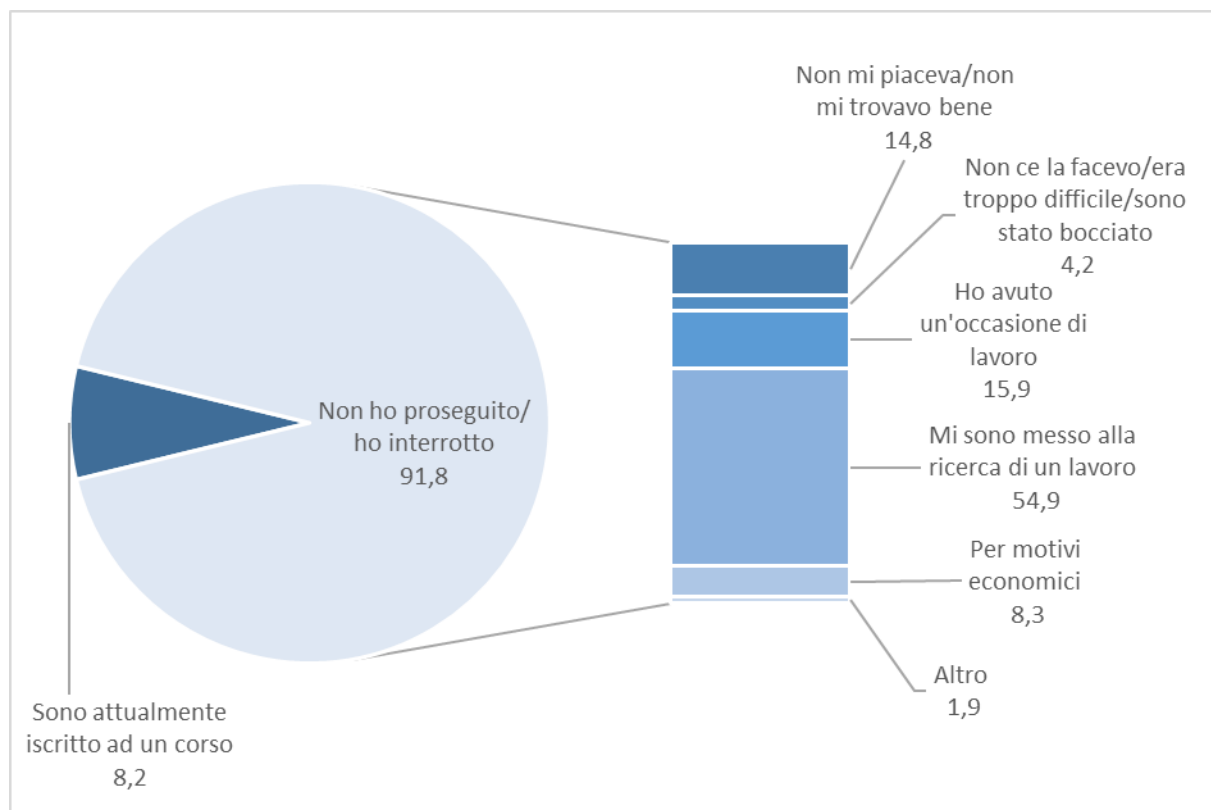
Non mi piaceva/non mi trovavo bene
14,8

Non ce la facevo/era troppo difficile/sono stato bocciato
4,2

Ho avuto un'occasione di lavoro
15,9

Non ho proseguito/ ho interrotto
91,8

Mi sono messo alla ricerca di un lavoro
54,9

Per motivi economici
8,3

Altro
1,9

Sono attualmente iscritto ad un corso
8,2